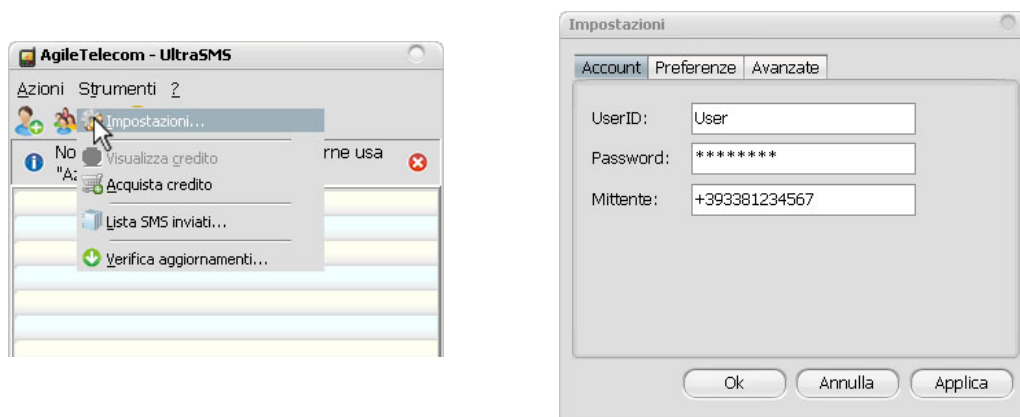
AgileTelecom - UltraSMS

Azioni Strumenti ?

Impostazioni...

No rne usa "Az

Visualizza credito

Acquista credito

Lista SMS inviati...

Verifica aggiornamenti...

Impostazioni

Account Preferenze Avanzate

UserID: User

Password: ********

Mittente: +393381234567

Ok Annulla Applica